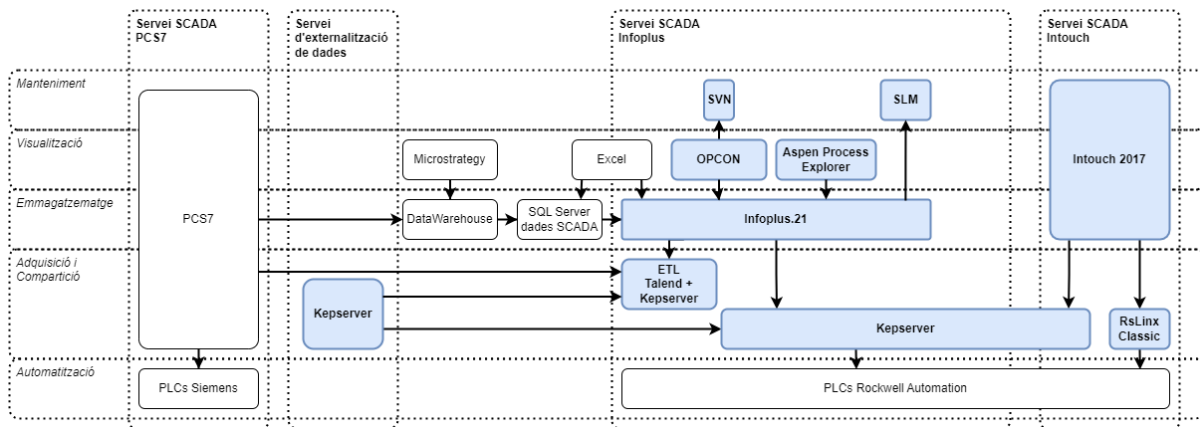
Servei SCADA PCS7

Servei d'externalització de dades

Servei SCADA Infoplus

Servei SCADA Intouch

Manteniment

Visualització

Emmagatzematge

Adquisició i Compartició

Automatització

SVN

SLM

Intouch 2017

Microstrategy

Excel

OPCON

Aspen Process Explorer

PCS7

DataWarehouse

SQL Server dades SCADA

Infoplus.21

ETL Talend + Kepserver

Kepserver

Kepserver

RsLinx Classic

PLCs Siemens

PLCs Rockwell Automation